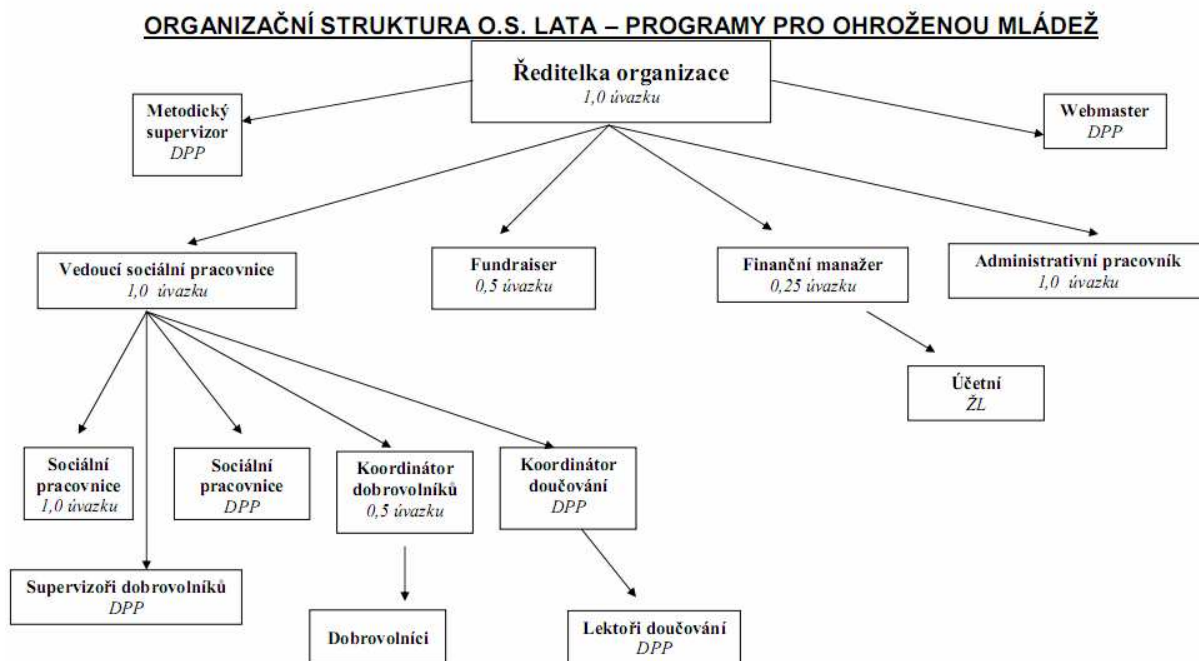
ORGANIZAČNÍ STRUKTURA O.S. LATA – PROGRAMY PRO OHROŽENOU MLÁDEŽ

Ředitelka organizace
1,0 úvazku

Metodický supervizor
DPP

Webmaster
DPP

Vedoucí sociální pracovnice
1,0 úvazku

Fundraiser
0,5 úvazku

Finanční manažer
0,25 úvazku

Administrativní pracovník
1,0 úvazku

Účetní
ŽL

Sociální pracovnice
1,0 úvazku

Sociální pracovnice
DPP

Koordinátor dobrovolníků
0,5 úvazku

Koordinátor doučování
DPP

Supervizoři dobrovolníků
DPP

Dobrovolníci

Lektoři doučování
DPP